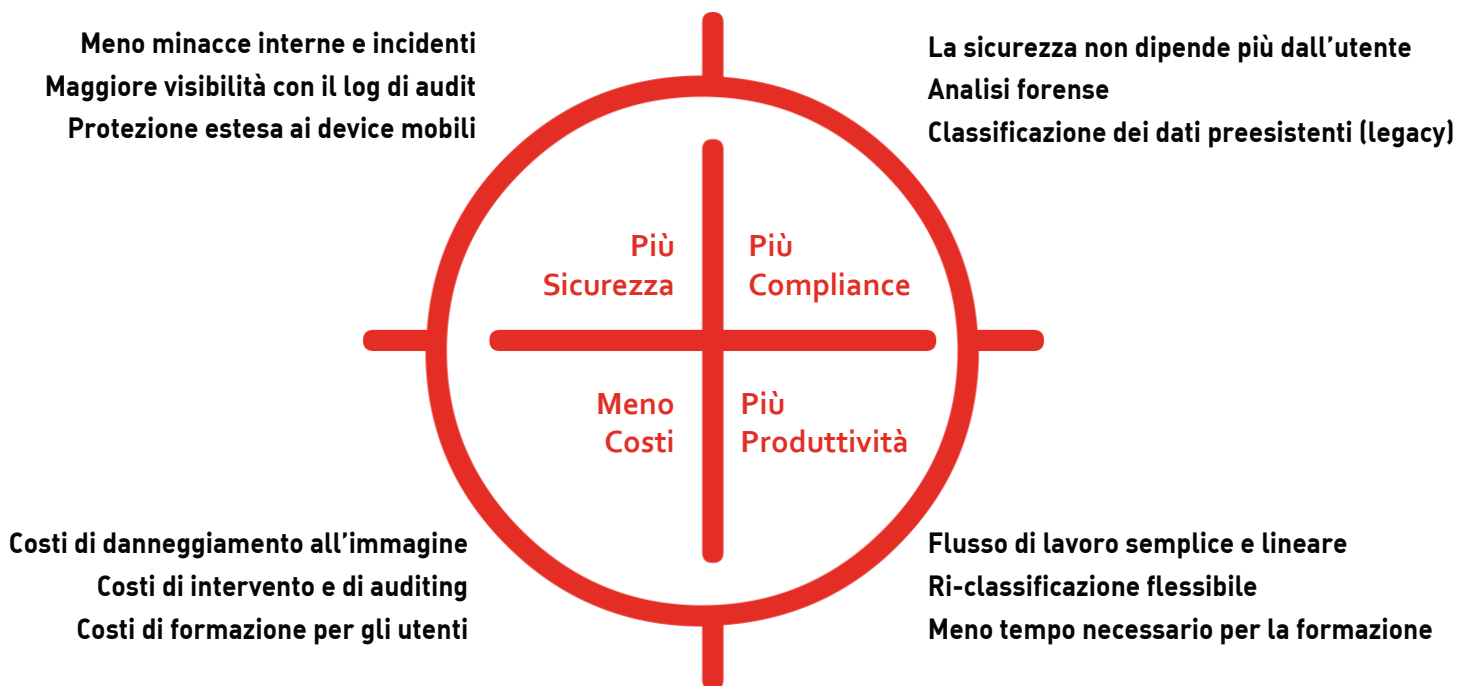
Meno minacce interne e incidenti
Maggiore visibilità con il log di audit
Protezione estesa ai device mobili

La sicurezza non dipende più dall'utente
Analisi forense
Classificazione dei dati preesistenti (legacy)

Più Sicurezza

Più Compliance

Meno Costi

Più Produttività

Costi di danneggiamento all'immagine
Costi di intervento e di auditing
Costi di formazione per gli utenti

Flusso di lavoro semplice e lineare
Ri-classificazione flessibile
Meno tempo necessario per la formazione